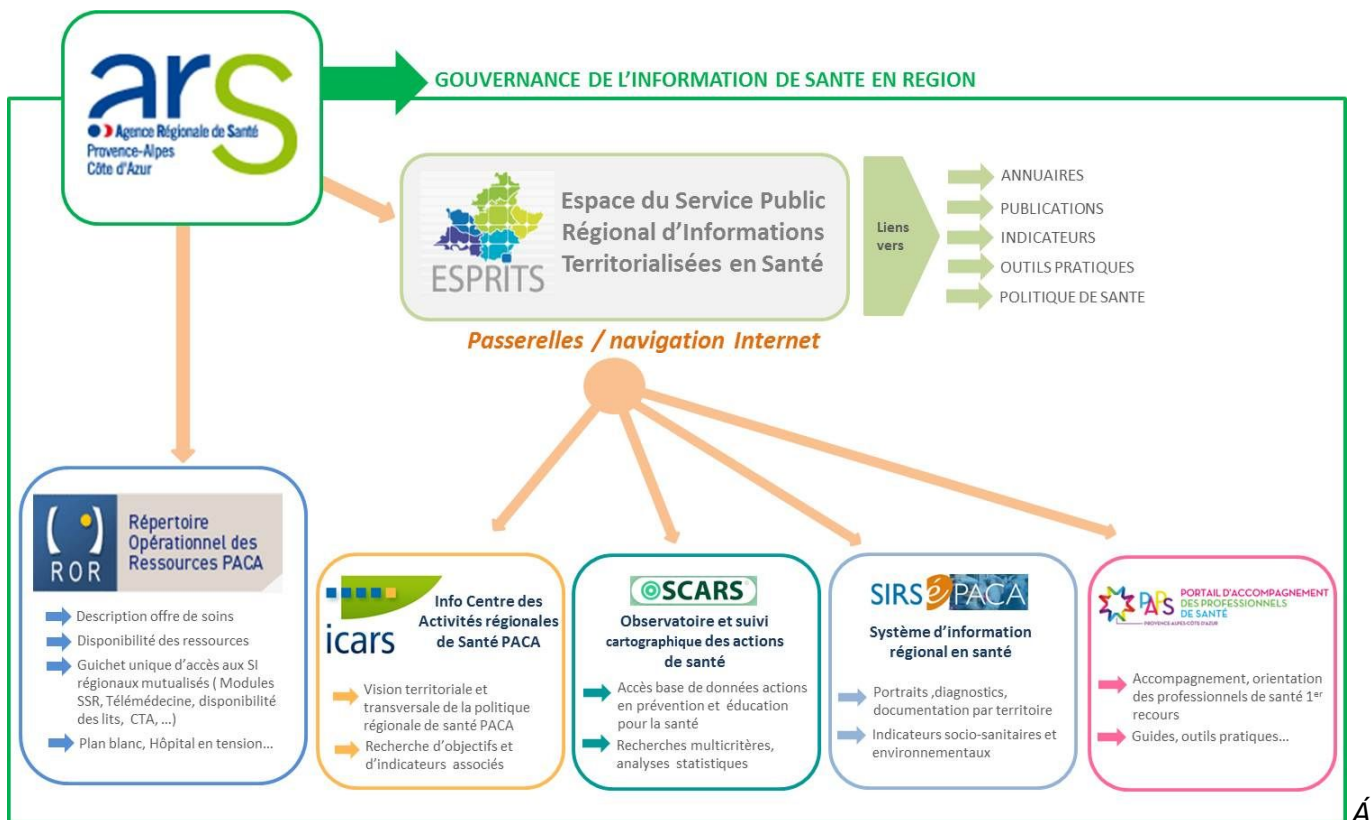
ars
Agence Régionale de Santé
Provence-Alpes
Côte d'Azur

GOUVERNANCE DE L'INFORMATION DE SANTE EN REGION

ESPRITS
Espace du Service Public Régional d'Informations Territorialisées en Santé

Liens vers
ANNUAIRES
PUBLICATIONS
INDICATEURS
OUTILS PRATIQUES
POLITIQUE DE SANTE

Passerelles / navigation Internet

ROR
Répertoire Opérationnel des Ressources PACA
Description offre de soins
Disponibilité des ressources
Guichet unique d'accès aux SI régionaux mutualisés ( Modules SSR, Télémédecine, disponibilité des lits, CTA, ...)
Plan blanc, Hôpital en tension...

icars
Info Centre des Activités régionales de Santé PACA
Vision territoriale et transversale de la politique régionale de santé PACA
Recherche d'objectifs et d'indicateurs associés

OSCARS
Observatoire et suivi cartographique des actions de santé
Accès base de données actions en prévention et éducation pour la santé
Recherches multicritères, analyses statistiques

SIRSé PACA
Système d'information régional en santé
Portraits ,diagnostics, documentation par territoire
Indicateurs socio-sanitaires et environnementaux

PAPS PORTAIL D'ACCOMPAGNEMENT DES PROFESSIONNELS DE SANTÉ
PROVENCE-ALPES-CÔTE D'AZUR
Accompagnement, orientation des professionnels de santé 1$^{er}$ recours
Guides, outils pratiques...

Á